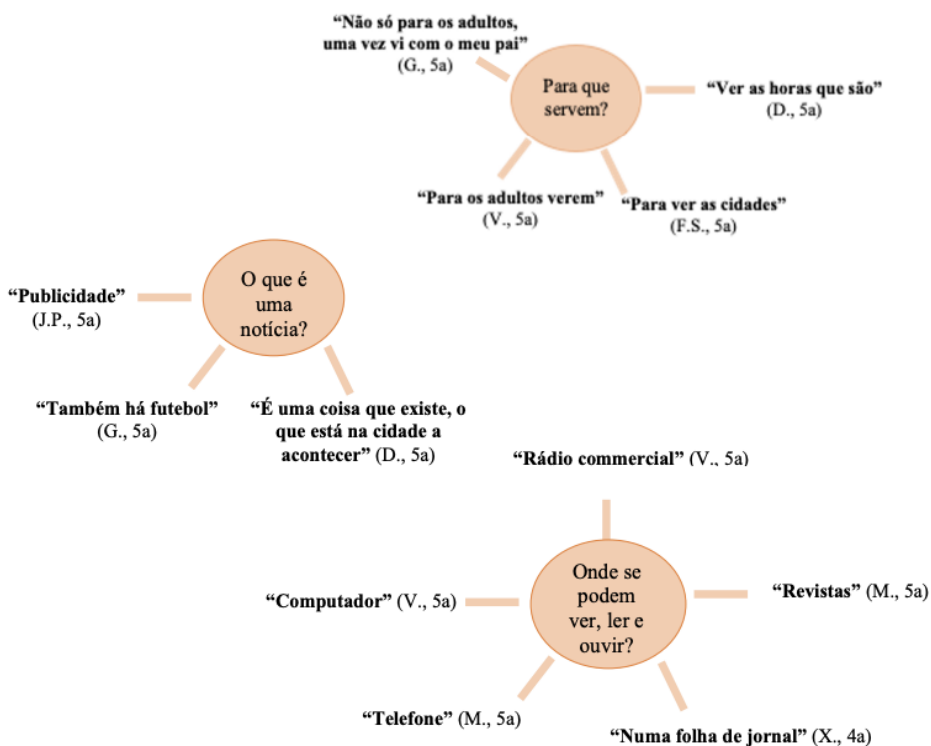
"Não só para os adultos, uma vez vi com o meu pai" (G., 5a)

Para que servem?

"Ver as horas que são" (D., 5a)

"Para os adultos verem" (V., 5a)

"Para ver as cidades" (F.S., 5a)

"Publicidade" (J.P., 5a)

O que é uma notícia?

"Também há futebol" (G., 5a)

"É uma coisa que existe, o que está na cidade a acontecer" (D., 5a)

"Rádio commercial" (V., 5a)

"Computador" (V., 5a)

Onde se podem ver, ler e ouvir?

"Revistas" (M., 5a)

"Telefone" (M., 5a)

"Numa folha de jornal" (X., 4a)